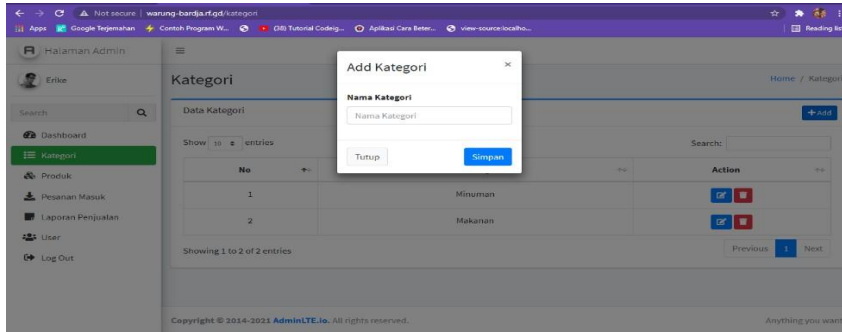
Not secure | warung-bardja.rf.gd/kategori

Apps Google Terjemahan Contoh Program W... (38) Tutorial Codeig... Aplikasi Cara Beter... view-source:localho... Reading list

Halaman Admin

Erike

Search

Dashboard

Kategori

Produk

Pesanan Masuk

Laporan Penjualan

User

Log Out

Kategori

Home / Kategori

Data Kategori

+ Add

Show 10 entries

Search:

| No | | Action |
|---|---|---|
| 1 | Minuman | |
| 2 | Makanan | |

Showing 1 to 2 of 2 entries

Previous 1 Next

Add Kategori

×

Nama Kategori

Nama Kategori

Tutup

Simpan

Copyright © 2014-2021 AdminLTE.io. All rights reserved.

Anything you want